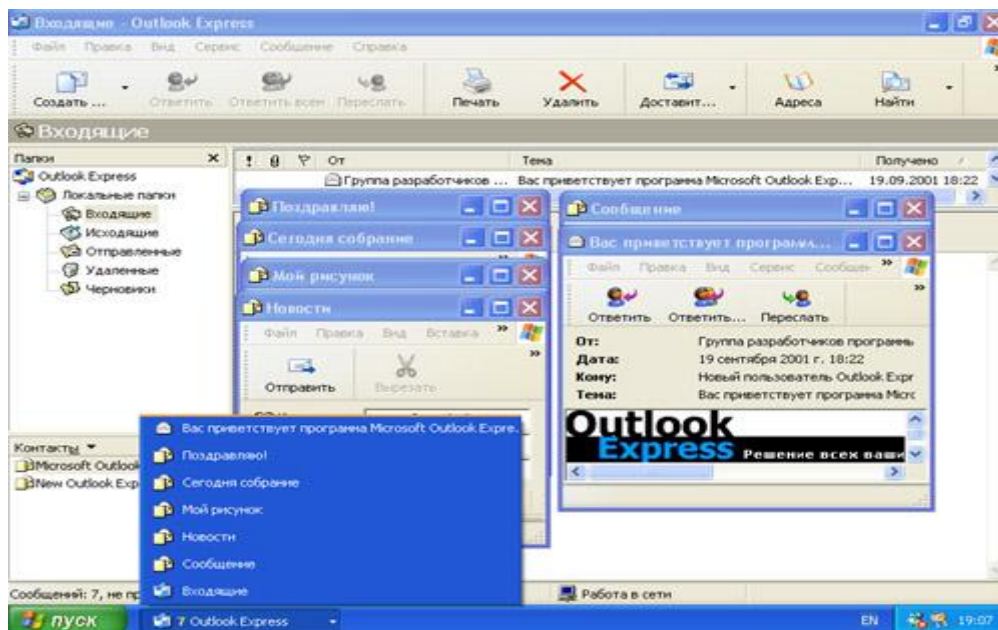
Входящие - Outlook Express

Файл Правка Вид Сервис Сообщение Справка

Создать ... Ответить Ответить всем Переслать Печать Удалить Доставит... Адреса Найти

Входящие

Папки

Outlook Express
Локальные папки
Входящие
Исходящие
Отправленные
Удаленные
Черновики

! 0 От Тема Получено

Группа разработчиков ... Вас приветствует программа Microsoft Outlook Exp... 19.09.2001 18:22

Поздравляю!

Сегодня собрание

Мой рисунок

Новости

Файл Правка Вид Вставка

Отправить Вырезать

Сообщение

Вас приветствует программа...

Файл Правка Вид Сервис Сообщен

Ответить Ответить... Переслать

От: Группа разработчиков программ
Дата: 19 сентября 2001 г. 18:22
Кому: Новый пользователь Outlook Expr
Тема: Вас приветствует программа Micro

Outlook Express Решение всех ваши

Контакты

Microsoft Outlook
New Outlook Exp

Вас приветствует программа Microsoft Outlook Expre.
Поздравляю!
Сегодня собрание
Мой рисунок
Новости
Сообщение
Входящие

Сообщений: 7, не пр

Работа в сети

пуск 7 Outlook Express EN 19:07